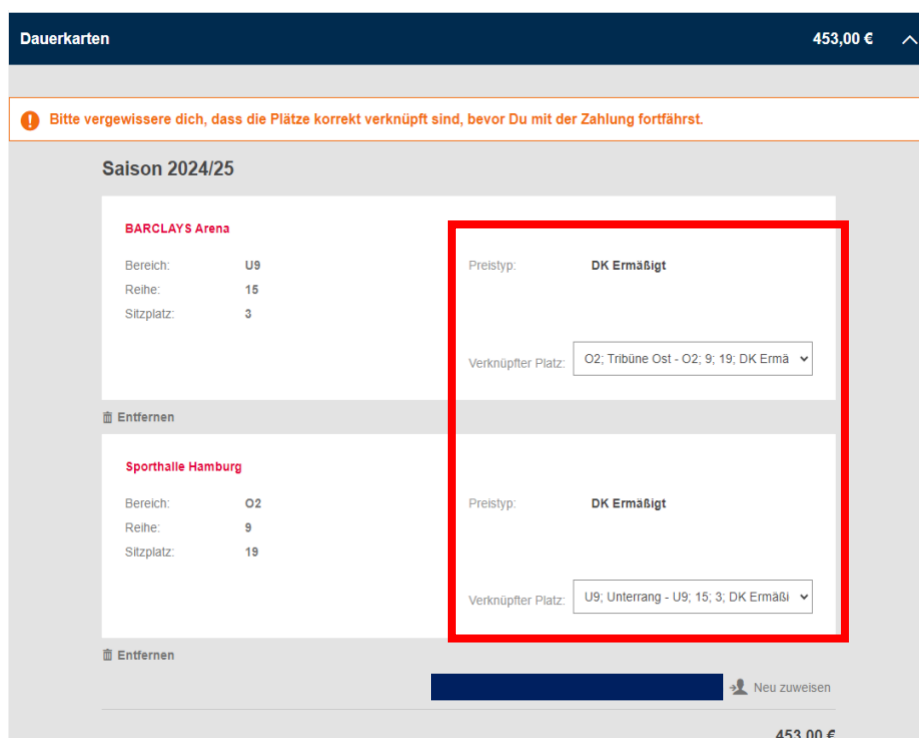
Dauerkarten 453,00 €

Bitte vergewissere dich, dass die Plätze korrekt verknüpft sind, bevor Du mit der Zahlung fortfährst.

Saison 2024/25

BARCLAYS Arena

Bereich: U9
Reihe: 15
Sitzplatz: 3

Preistyp: DK Ermäßigt

Verknüpfter Platz: O2; Tribüne Ost - O2; 9; 19; DK Ermä

Entfernen

Sporthalle Hamburg

Bereich: O2
Reihe: 9
Sitzplatz: 19

Preistyp: DK Ermäßigt

Verknüpfter Platz: U9; Unterrang - U9; 15; 3; DK Ermäßi

Entfernen

Neu zuweisen

453,00 €